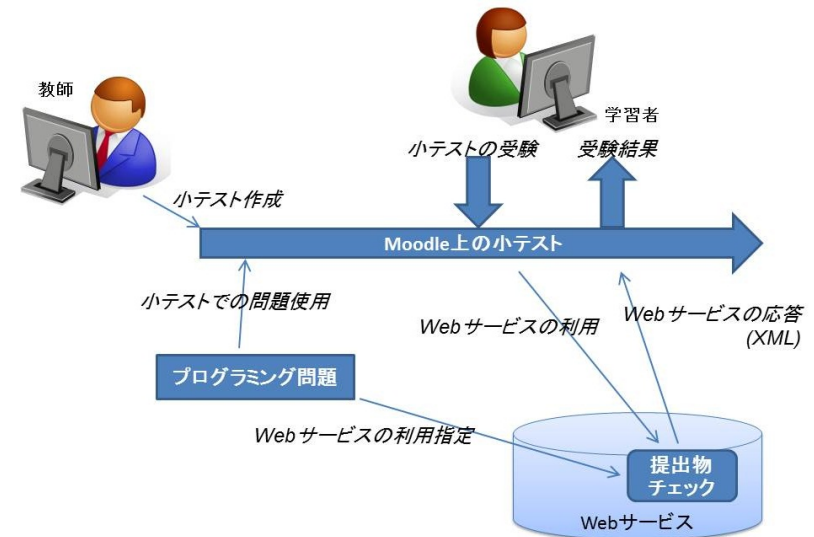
教師

学習者

小テストの受験

受験結果

小テスト作成

Moodle上の小テスト

小テストでの問題使用

Webサービスの利用

Webサービスの応答
(XML)

プログラミング問題

Webサービスの利用指定

提出物
チェック

Webサービス